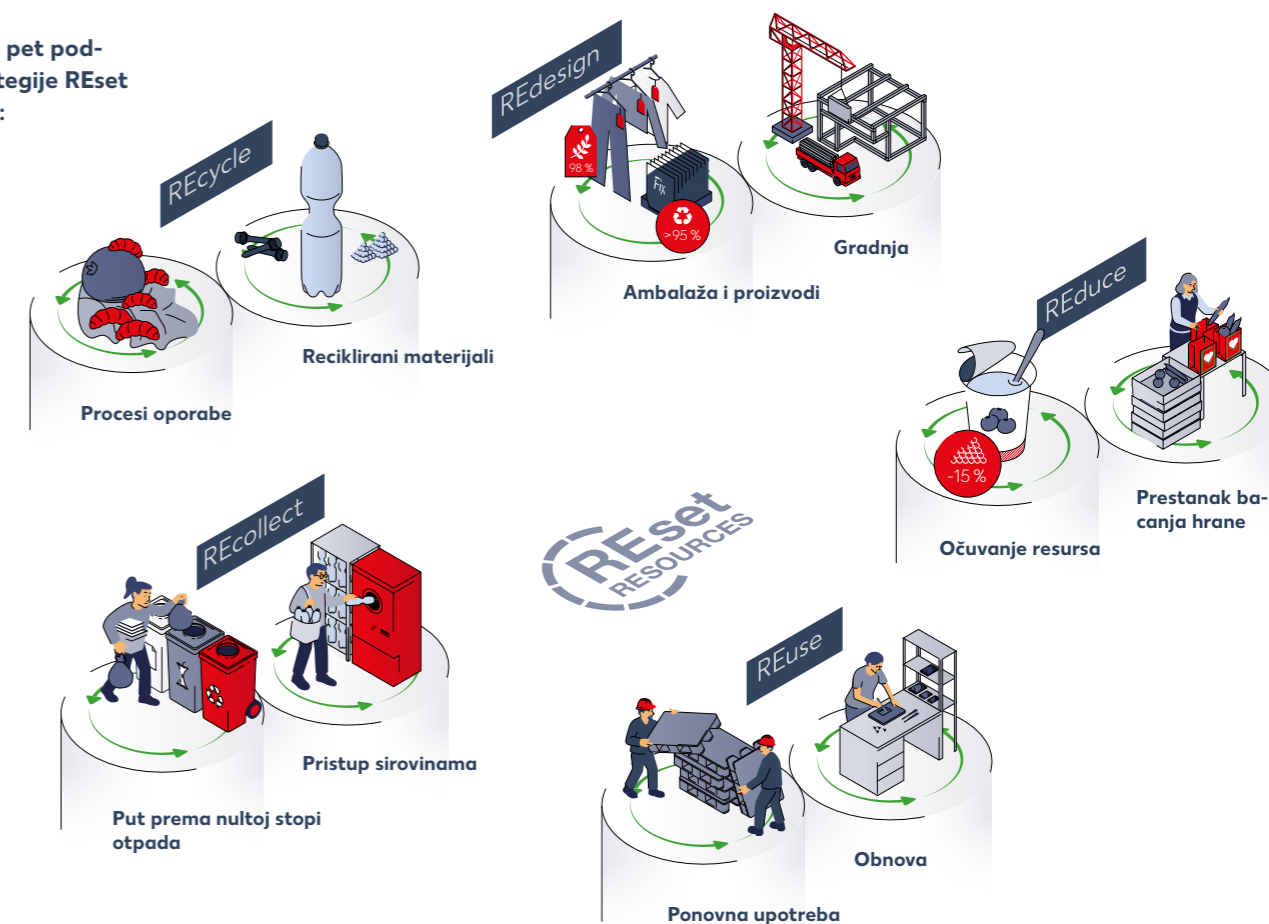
pet podtegije REset :

REcycle

Procesi oporabe

Reciklirani materijali

REdesign

98 %

FIX

>95 %

Ambalaža i proizvodi

Gradnja

REduce

-15 %

Očuvanje resursa

Prestanak bacanja hrane

REcollect

Put prema nultoj stopi otpada

Pristup sirovinama

REset RESOURCES

REuse

Ponovna upotreba

Obnova